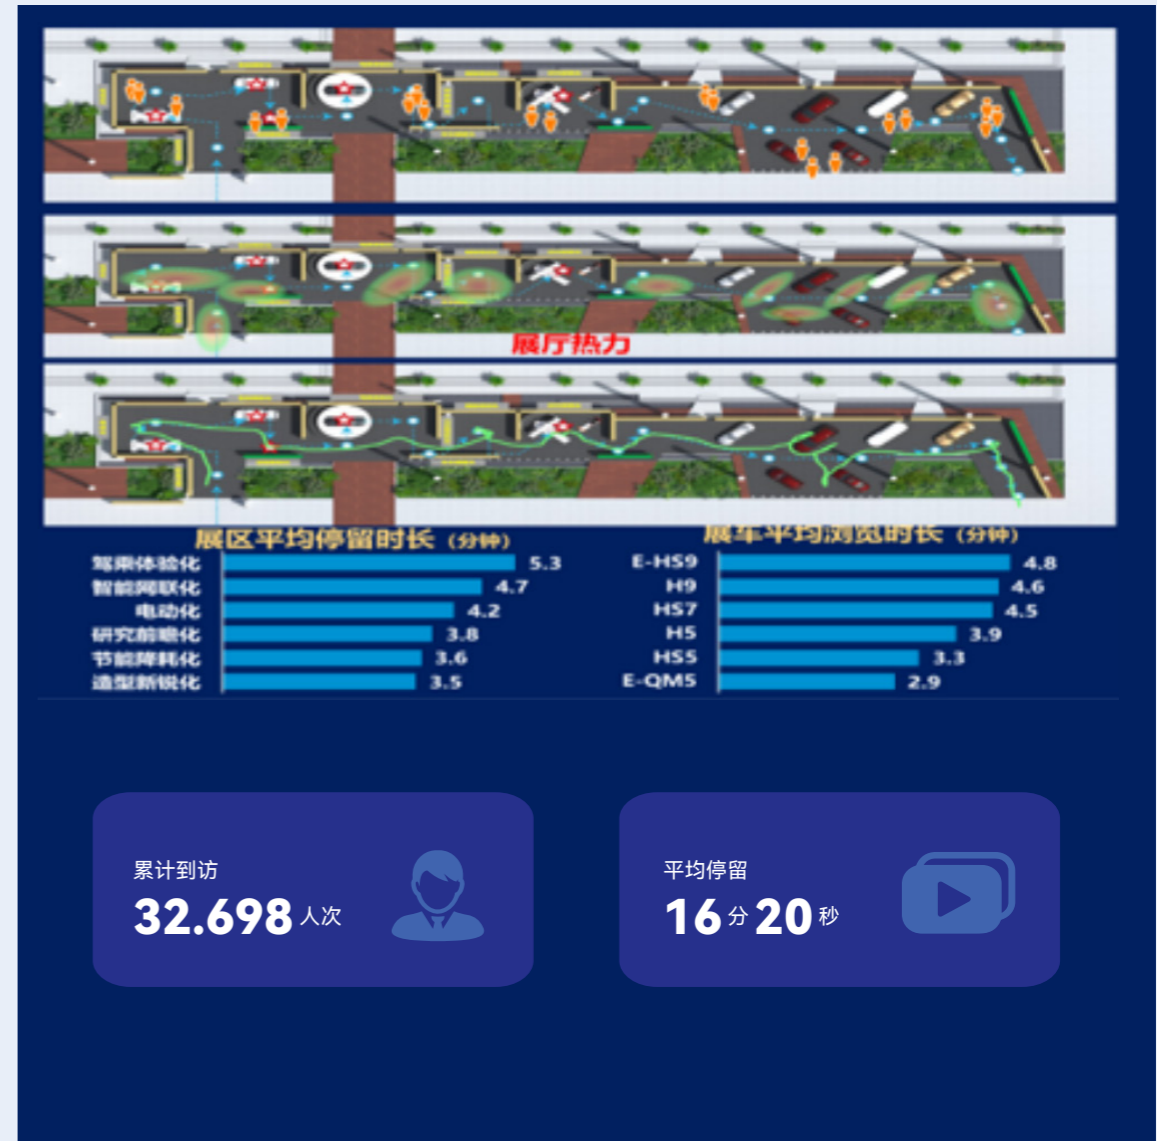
展厅热力

展区平均停留时长（分钟）

| 展区 | 分钟 |
|---|---|
| 驾乘体验化 | 5.3 |
| 智能网联化 | 4.7 |
| 电动化 | 4.2 |
| 研究前瞻化 | 3.8 |
| 节能降耗化 | 3.6 |
| 造型新锐化 | 3.5 |

展车平均浏览时长（分钟）

| 展车 | 分钟 |
|---|---|
| E-HS9 | 4.8 |
| H9 | 4.6 |
| HS7 | 4.5 |
| H5 | 3.9 |
| HS5 | 3.3 |
| E-QM5 | 2.9 |

累计到访
32.698 人次

平均停留
16 分 20 秒